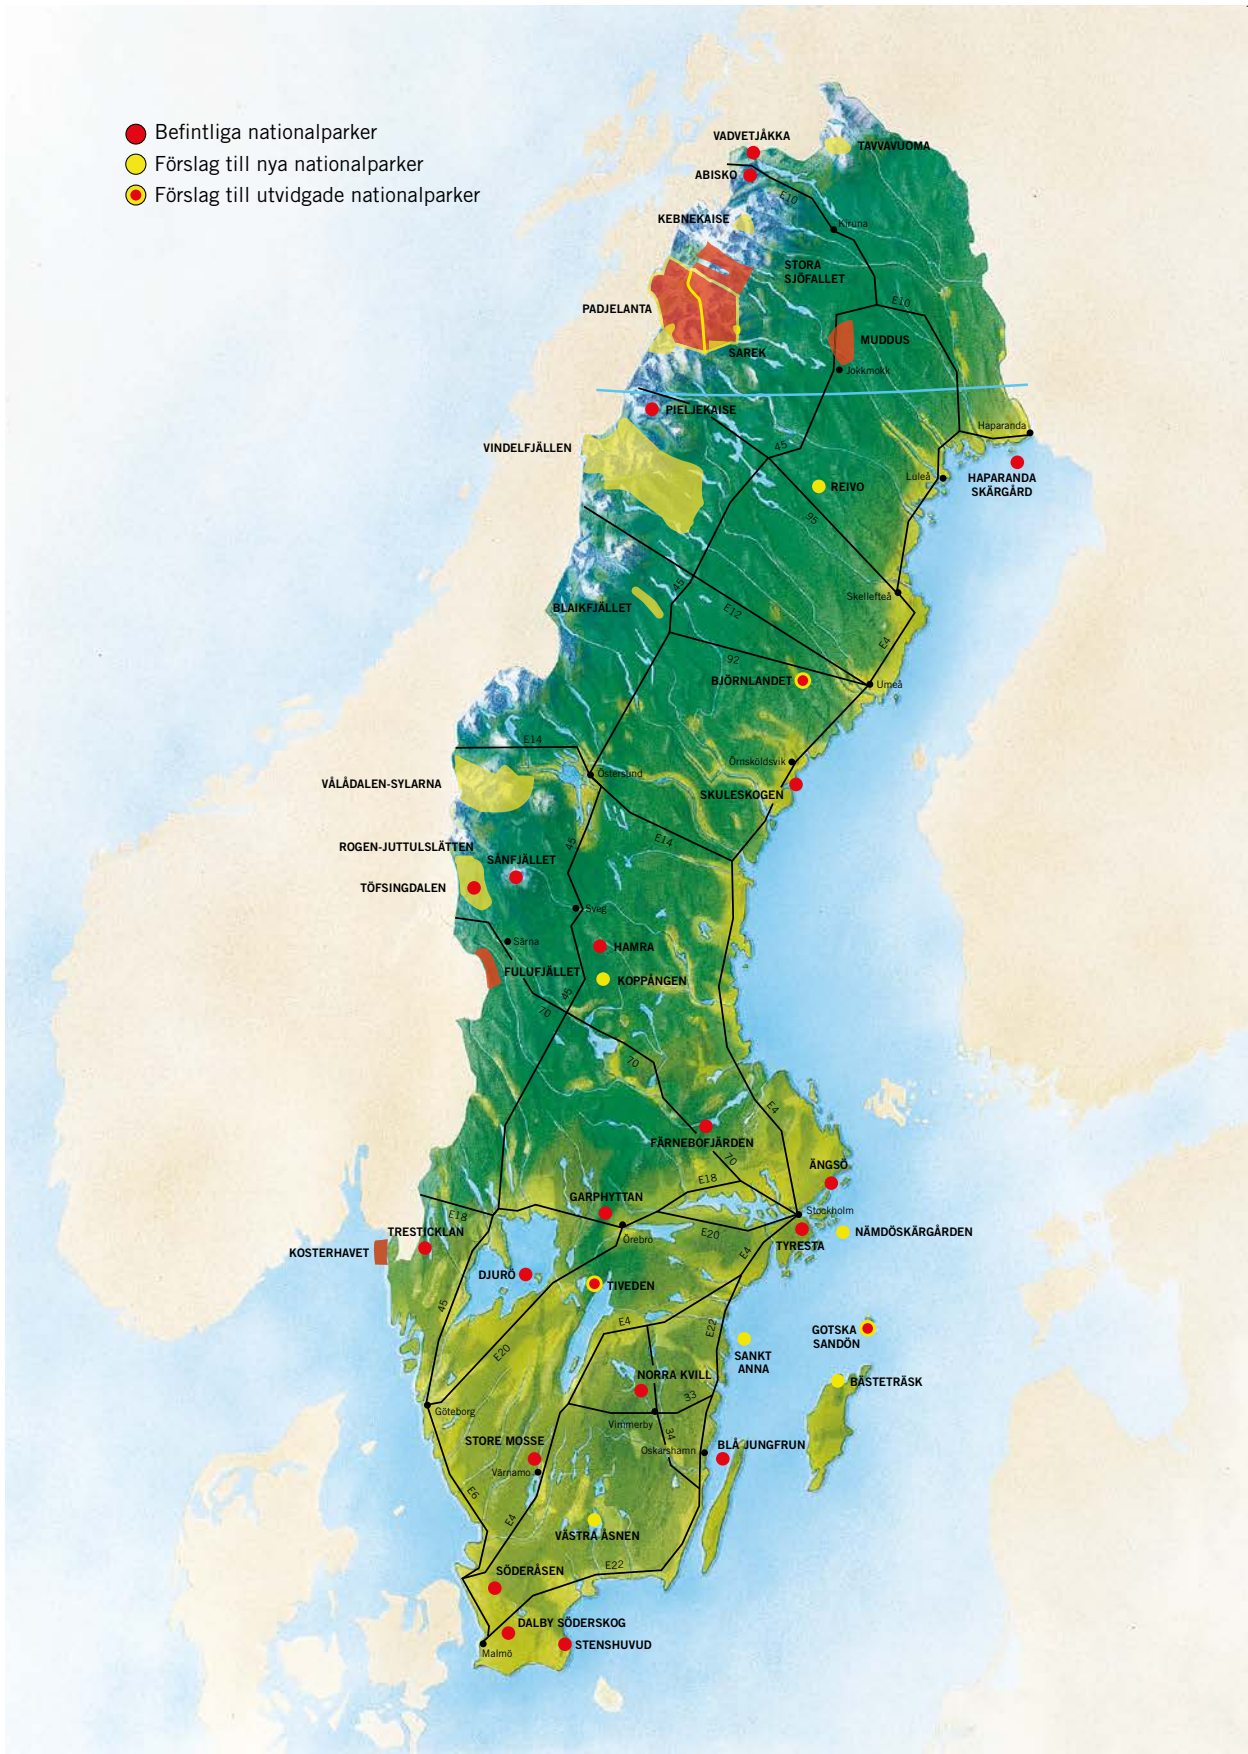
Befintliga nationalparker
Förslag till nya nationalparker
Förslag till utvidgade nationalparker

VADVETJÅKKA
TAVVAVUOMA
ABISKO
E10
Kiruna
KEBNEKAISE
STORA SJÖFALLET
PADJELANTA
E10
MUDDUS
SAREK
Jokkmokk
PIELJEKAISE
Haparanda
VINDELFJÄLLEN
45
HAPARANDA SKÄRGÅRD
Luleå
REIVO
95
Skellefteå
BLAIKFJÄLLET
45
E12
E4
92
BJÖRNLANDET
Umeå
E14
Östersund
Örnsköldsvik
VÅLÅDALEN-SYLARNA
SKULESKOGEN
E14
45
ROGEN-JUTTULSLÄTTEN
SÅNFJÄLLET
TÖFSINGDALEN
Sveg
Särna
HAMRA
FULUFJÄLLET
KOPPÅNGEN
45
70
70
E4
FÄRNEBOFJÄRDEN
70
ÄNGSÖ
E18
GARPHYTTAN
E18
Stockholm
TRESTICKLAN
Örebro
E20
NÄMDÖSKÄRGÅRDEN
KOSTERHAVET
TYRESTA
E4
DJURÖ
TIVEDEN
45
E4
E22
SANKT ANNA
GOTSKA SANDÖN
E20
NORRA KVILL
BÄSTETRÄSK
33
Göteborg
Vimmerby
34
Oskarshamn
STORE MOSSE
BLÅ JUNGFRUN
Värnamo
E6
E4
VÄSTRA ÅSNEN
E22
SÖDERÅSEN
DALBY SÖDERSKOG
STENSHUVUD
Malmö